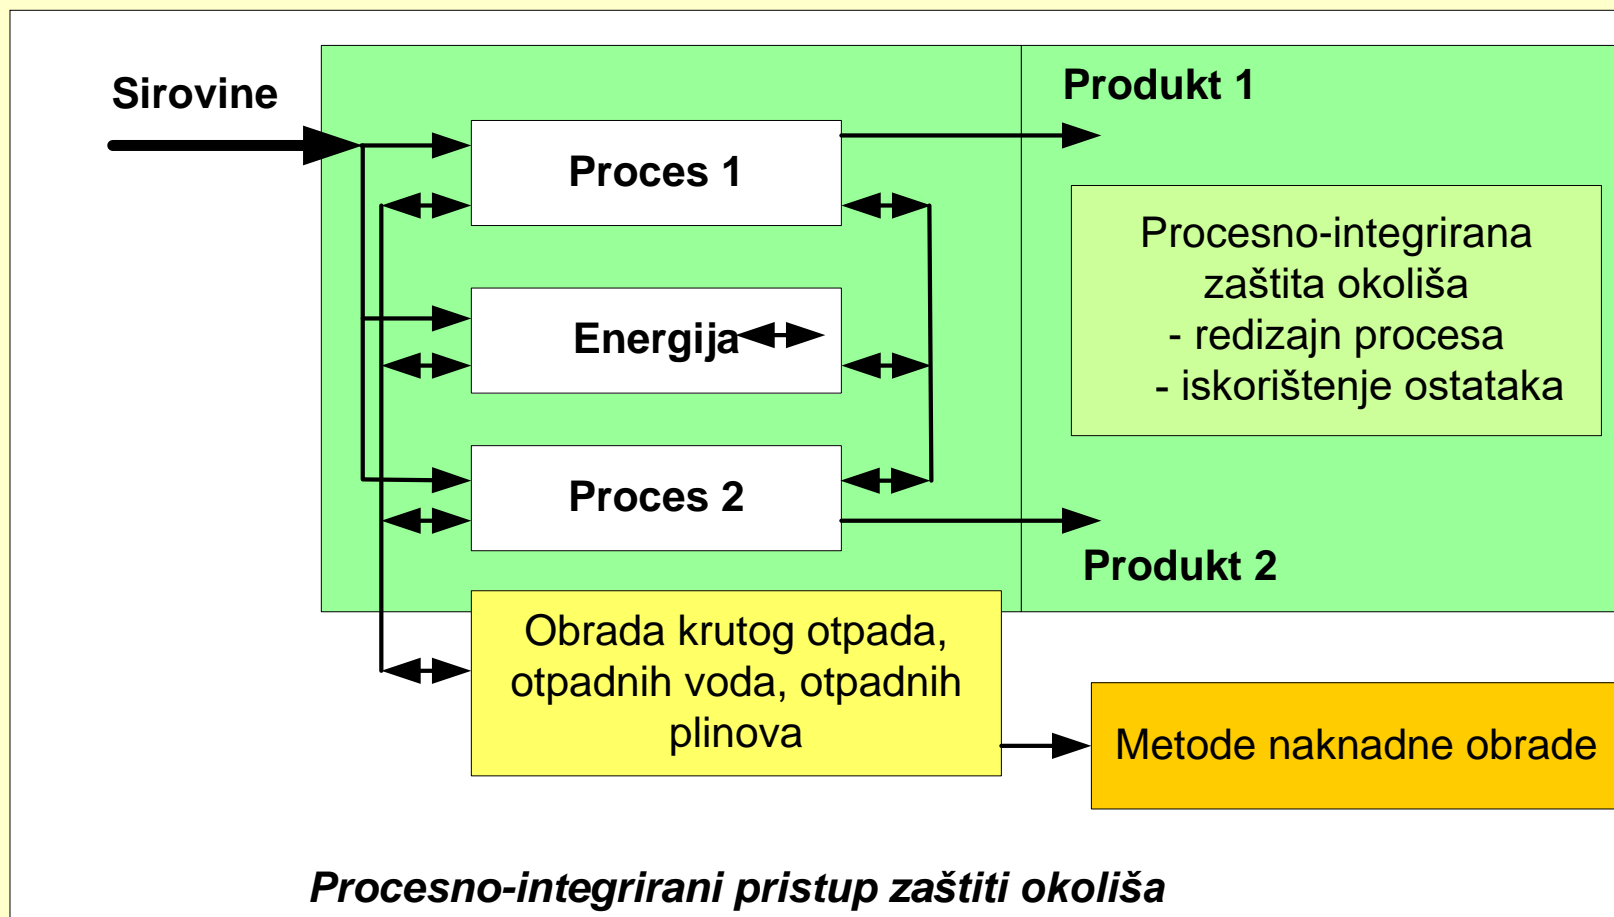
Sirovine

Proces 1

Energija

Proces 2

Produkt 1

Procesno-integrirana zaštita okoliša
- redizajn procesa
- iskorištenje ostataka

Produkt 2

Obrada krutog otpada, otpadnih voda, otpadnih plinova

Metode naknadne obrade

Procesno-integrirani pristup zaštiti okoliša